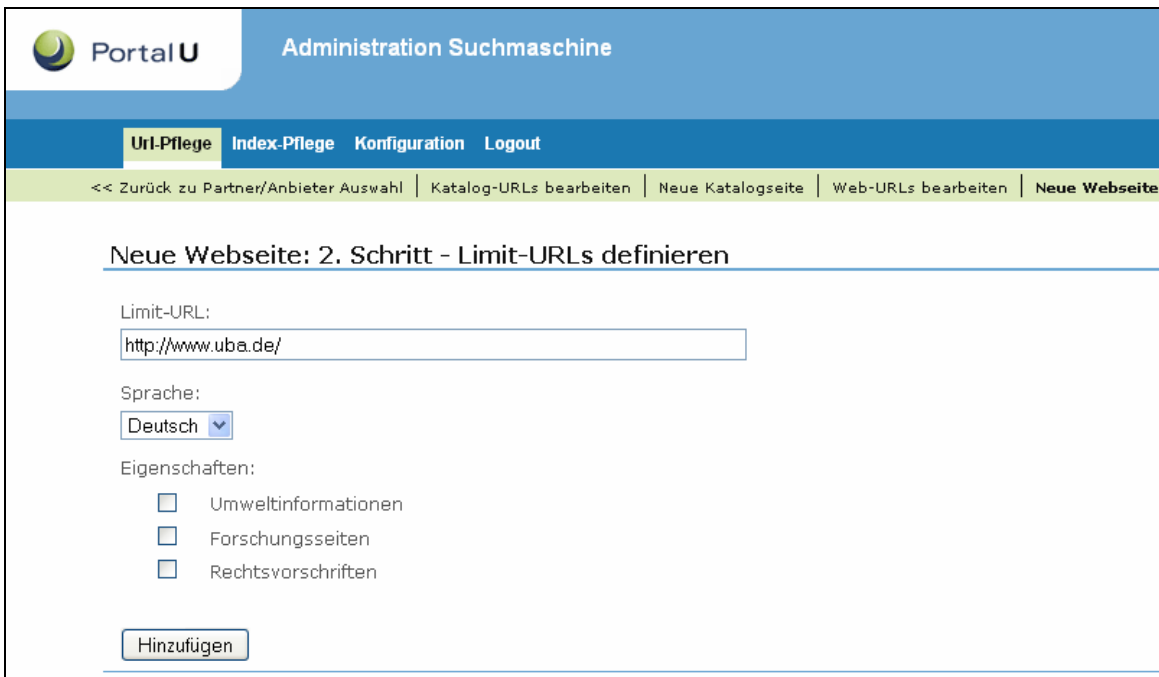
PortalU

Administration Suchmaschine

Url-Pflege Index-Pflege Konfiguration Logout

<< Zurück zu Partner/Anbieter Auswahl | Katalog-URLs bearbeiten | Neue Katalogseite | Web-URLs bearbeiten | Neue Webseite

Neue Webseite: 2. Schritt - Limit-URLs definieren

Limit-URL:

http://www.uba.de/

Sprache:

Deutsch

Eigenschaften:

Umweltinformationen

Forschungsseiten

Rechtsvorschriften

Hinzufügen